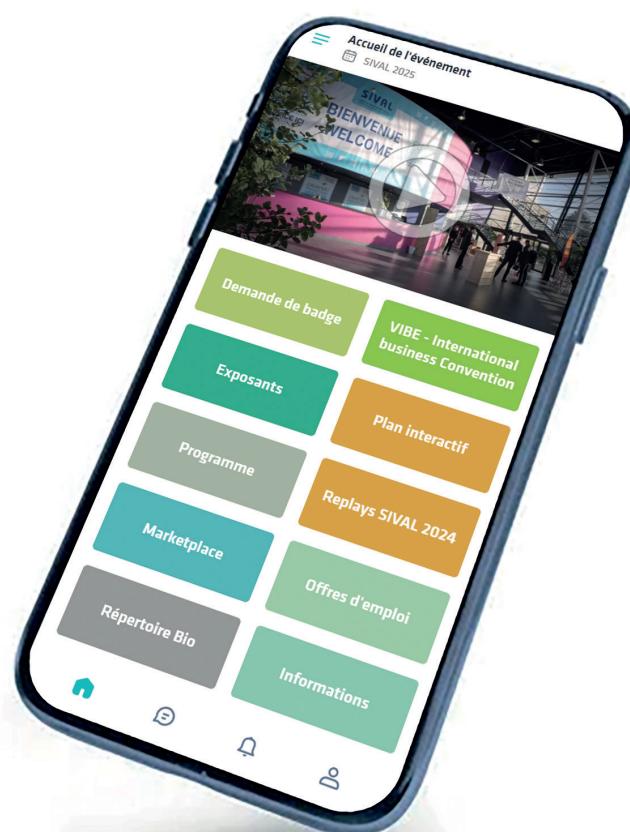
Accueil de l'événement
SIVAL 2025

SIVAL
BIENVENUE
WELCOME

Demande de badge

VIBE - International business Convention

Exposants

Plan interactif

Programme

Replays SIVAL 2024

Marketplace

Offres d'emploi

Répertoire Bio

Informations